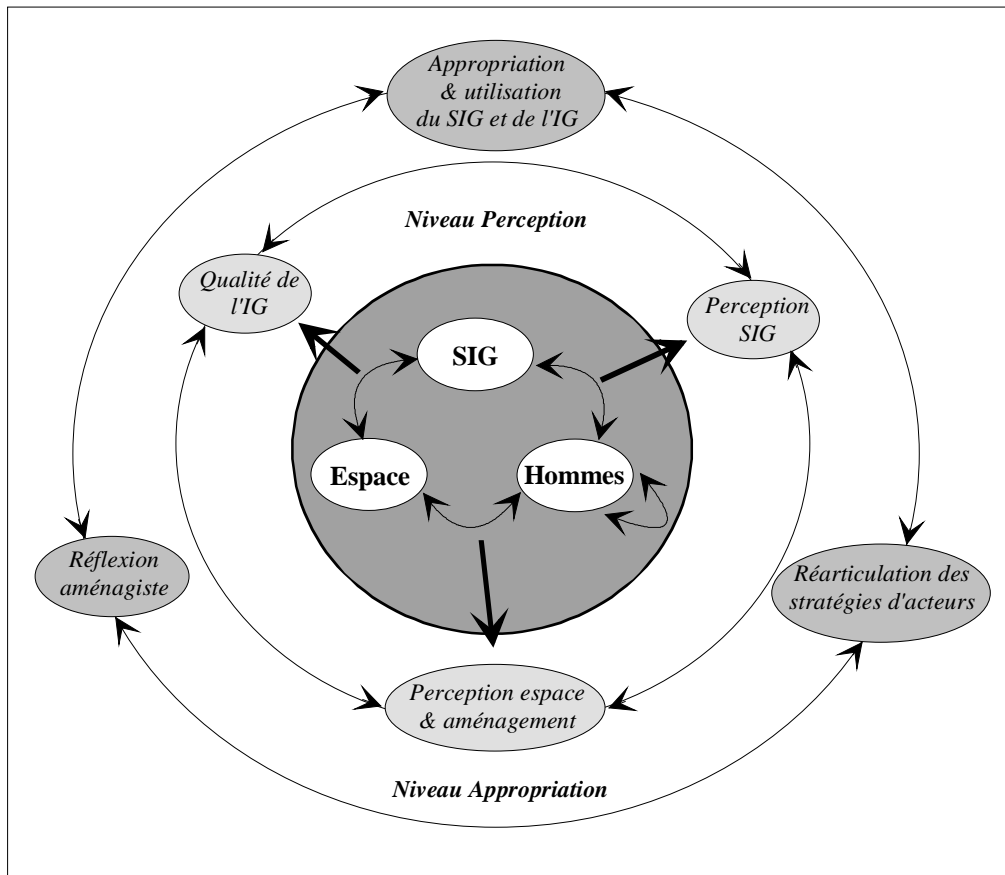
Appropriation & utilisation du SIG et de l'IG

Niveau Perception

Qualité de l'IG

Perception SIG

SIG

Espace

Hommes

Réflexion aménagiste

Réarticulation des stratégies d'acteurs

Perception espace & aménagement

Niveau Appropriation